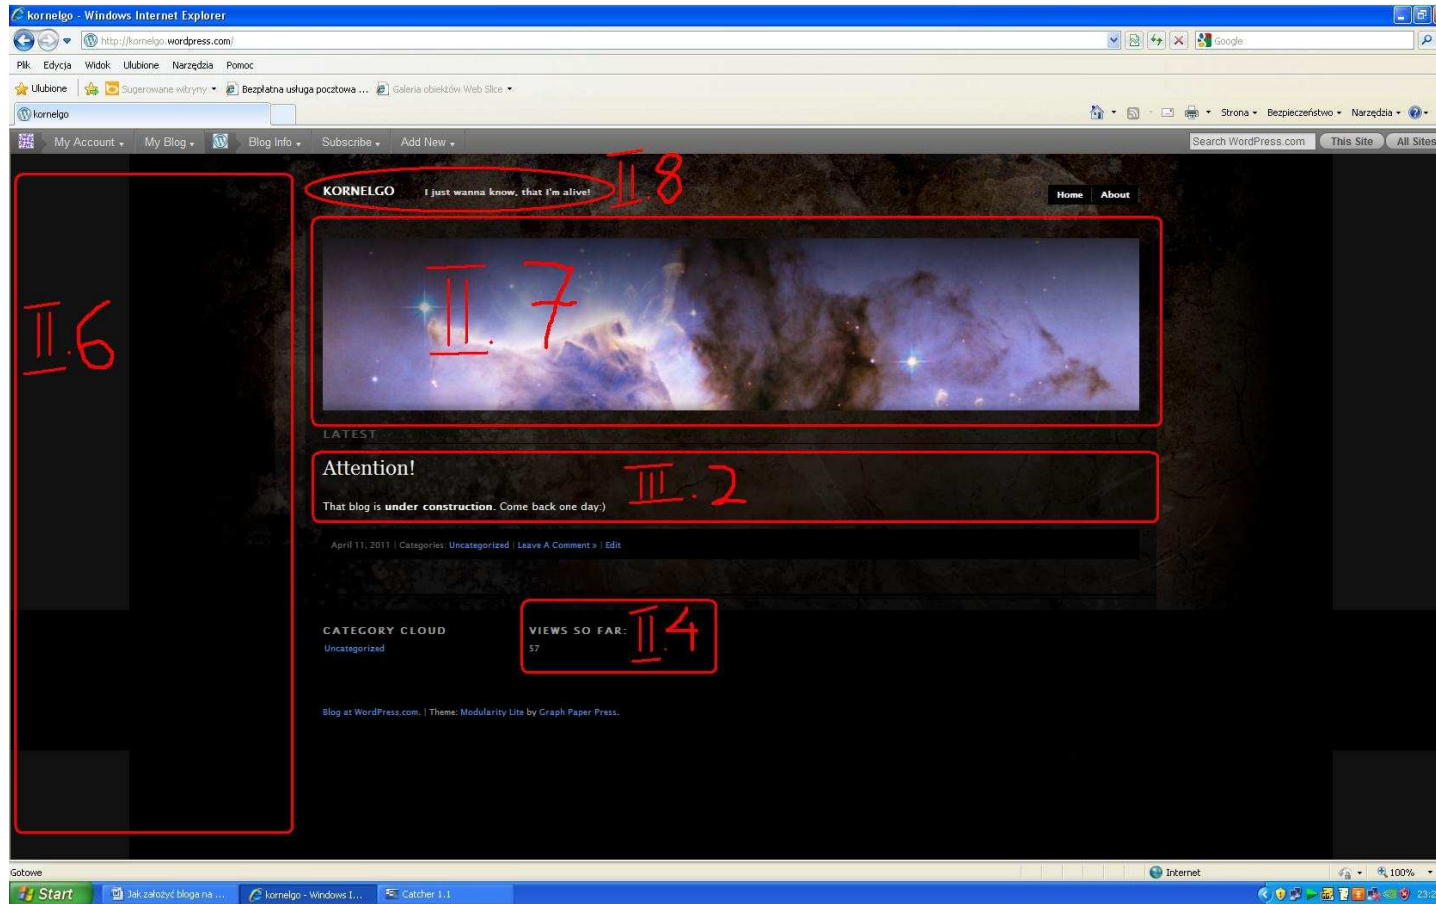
kornelgo - Windows Internet Explorer

http://kornelgo.wordpress.com/

Google

Plik Edycja Widok Ulubione Narzędzia Pomoc

Ulubione | Sugerowane witryny ▾ | Bezpłatna usługa pocztowa ... | Galeria obiektów Web Slice ▾

kornelgo

Strona ▾ Bezpieczeństwo ▾ Narzędzia ▾

My Account ▾ My Blog ▾ Blog Info ▾ Subscribe ▾ Add New ▾

Search WordPress.com This Site All Sites

KORNELGO I just wanna know, that I'm alive!

II.8

Home About

II.6

II.7

LATEST

Attention!

That blog is **under construction**. Come back one day:)

III.2

April 11, 2011 | Categories: Uncategorized | Leave A Comment » | Edit

CATEGORY CLOUD

Uncategorized

VIEWS SO FAR:

57

II.4

Blog at WordPress.com. | Theme: Modularity Lite by Graph Paper Press.

Gotowe

Internet

100%

Start

Jak założyć bloga na ...

kornelgo - Windows I...

Catcher 1.1

23: